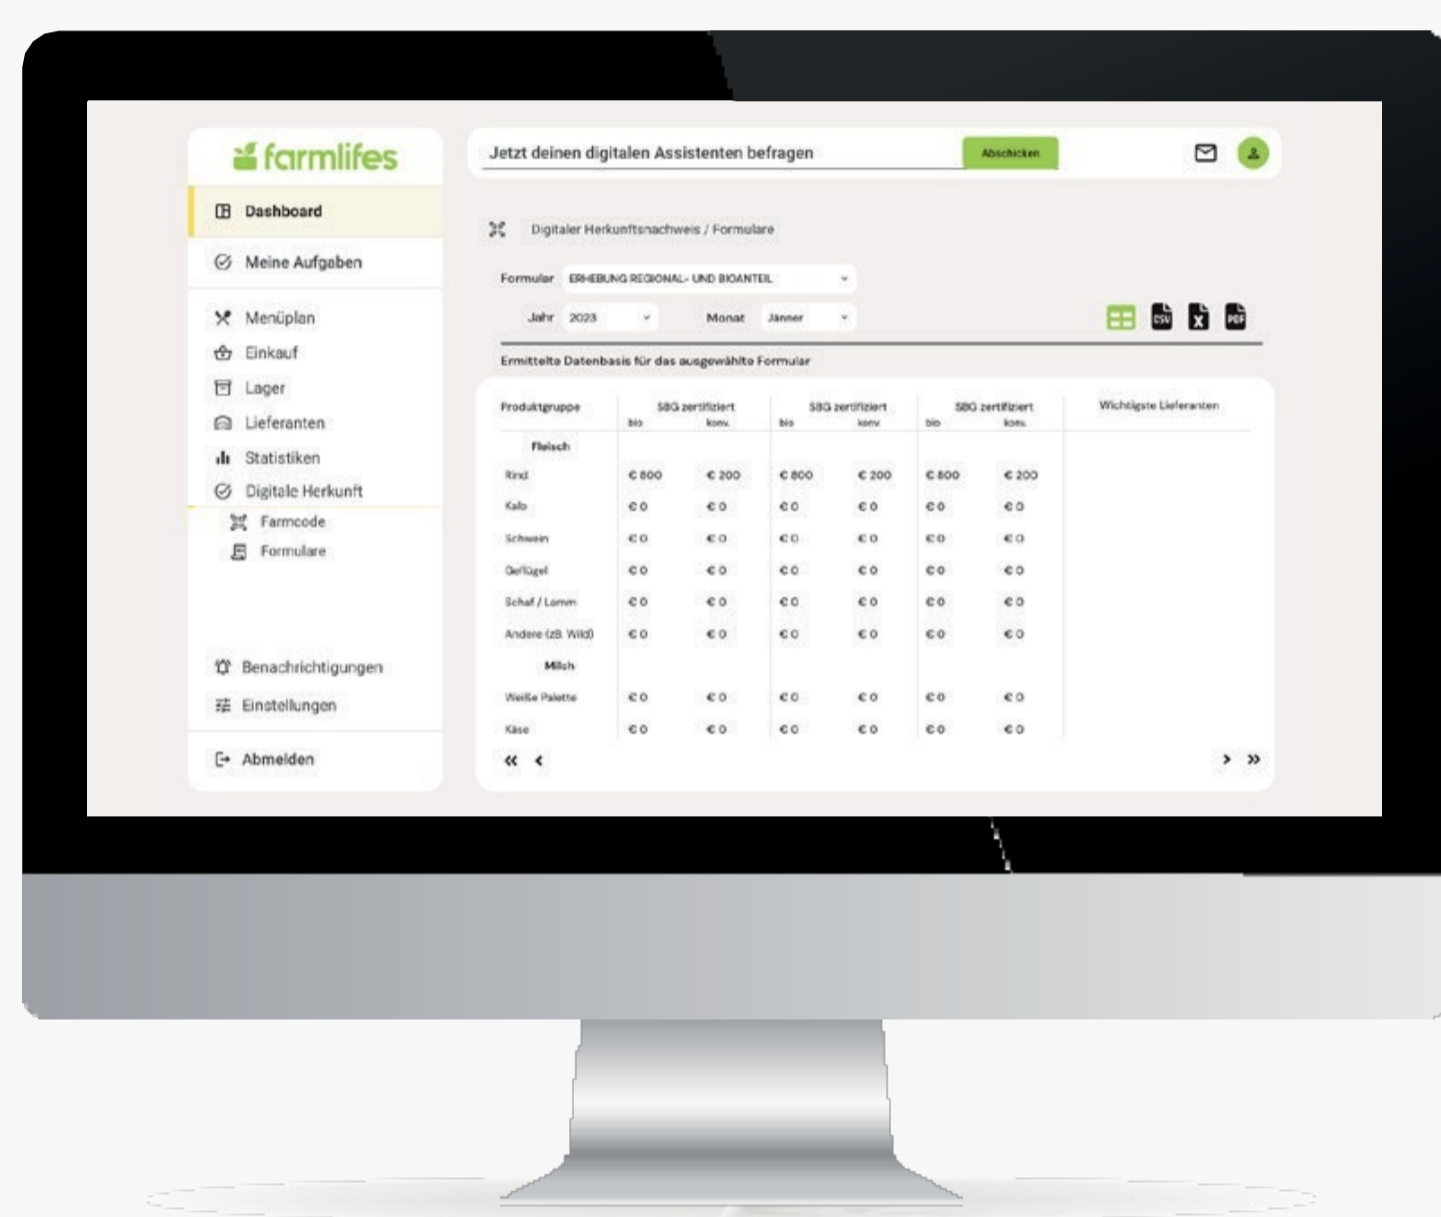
farmlifes

Dashboard
Meine Aufgaben
Menüplan
Einkauf
Lager
Lieferanten
Statistiken
Digitale Herkunft
Farmcode
Formulare

Benachrichtigungen
Einstellungen
Abmelden

Jetzt deinen digitalen Assistenten befragen
Abschicken

Digitaler Herkunftsnachweis / Formulare

Formular ERHEBUNG REGIONAL- UND BIOANTEIL
Jahr 2023
Monat Jänner

CSV X PDF

Ermittelte Datenbasis für das ausgewählte Formular

| Produktgruppe | SBG zertifiziert bio | SBG zertifiziert konv. | SBG zertifiziert bio | SBG zertifiziert konv. | SBG zertifiziert bio | SBG zertifiziert konv. | Wichtigste Lieferanten |
|---|---|---|---|---|---|---|---|
| Fleisch | | | | | | | |
| Rind | € 800 | € 200 | € 800 | € 200 | € 800 | € 200 | |
| Kalb | € 0 | € 0 | € 0 | € 0 | € 0 | € 0 | |
| Schwein | € 0 | € 0 | € 0 | € 0 | € 0 | € 0 | |
| Geflügel | € 0 | € 0 | € 0 | € 0 | € 0 | € 0 | |
| Schaf / Lamm | € 0 | € 0 | € 0 | € 0 | € 0 | € 0 | |
| Andere (zB. Wild) | € 0 | € 0 | € 0 | € 0 | € 0 | € 0 | |
| Milch | | | | | | | |
| Weiße Palette | € 0 | € 0 | € 0 | € 0 | € 0 | € 0 | |
| Käse | € 0 | € 0 | € 0 | € 0 | € 0 | € 0 | |

« ‹ › »